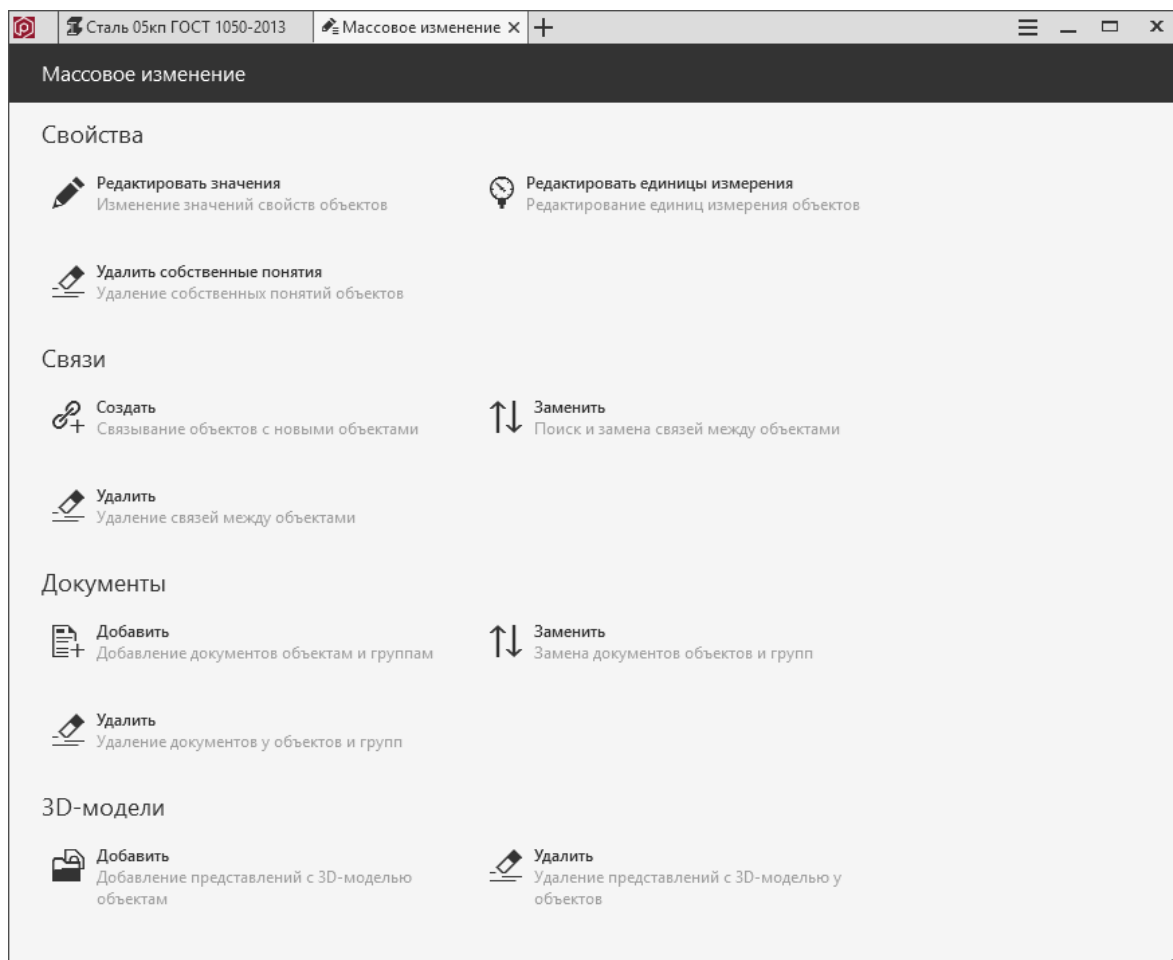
Сталь 05кп ГОСТ 1050-2013
Массовое изменение ×
+
x

Массовое изменение

Свойства

Редактировать значения
Изменение значений свойств объектов

Редактировать единицы измерения
Редактирование единиц измерения объектов

Удалить собственные понятия
Удаление собственных понятий объектов

Связи

Создать
Связывание объектов с новыми объектами

Заменить
Поиск и замена связей между объектами

Удалить
Удаление связей между объектами

Документы

Добавить
Добавление документов объектам и группам

Заменить
Замена документов объектов и групп

Удалить
Удаление документов у объектов и групп

3D-модели

Добавить
Добавление представлений с 3D-моделью объектам

Удалить
Удаление представлений с 3D-моделью у объектов